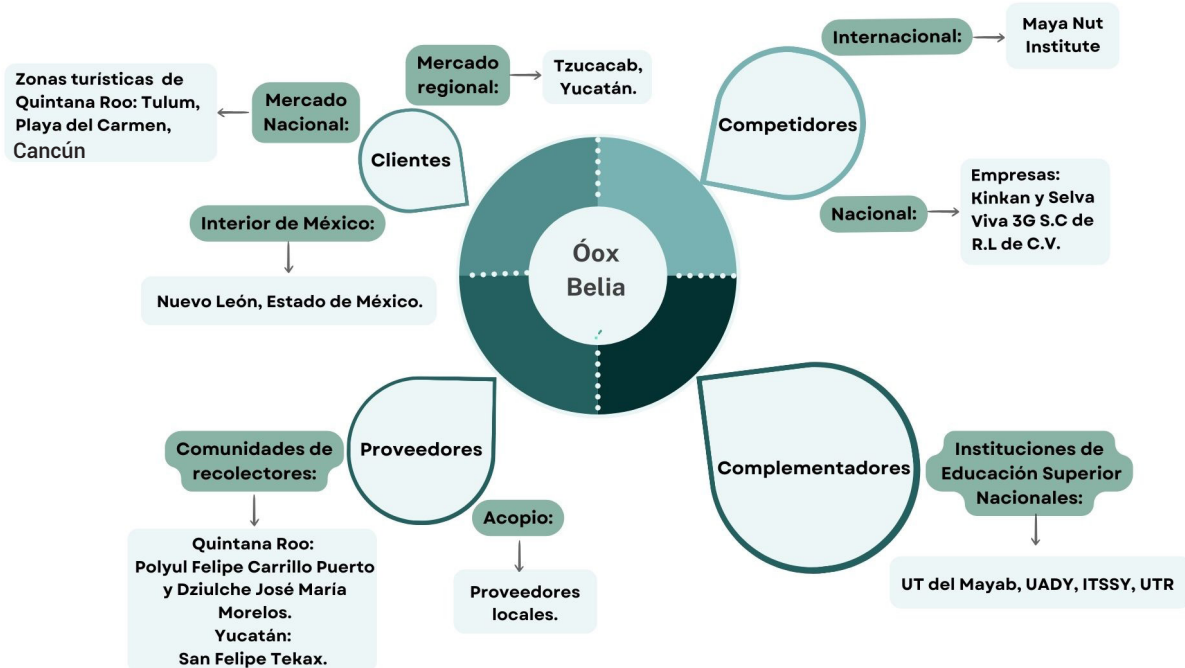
Óox Belia

Clientes

Mercado regional:

Tzucacab, Yucatán.

Mercado Nacional:

Zonas turísticas de Quintana Roo: Tulum, Playa del Carmen, Cancún

Interior de México:

Nuevo León, Estado de México.

Competidores

Internacional:

Maya Nut Institute

Nacional:

Empresas: Kinkan y Selva Viva 3G S.C de R.L de C.V.

Proveedores

Comunidades de recolectores:

Quintana Roo: Polyul Felipe Carrillo Puerto y Dziulche José María Morelos. Yucatán: San Felipe Tekax.

Acopio:

Proveedores locales.

Complementadores

Instituciones de Educación Superior Nacionales:

UT del Mayab, UADY, ITSSY, UTR